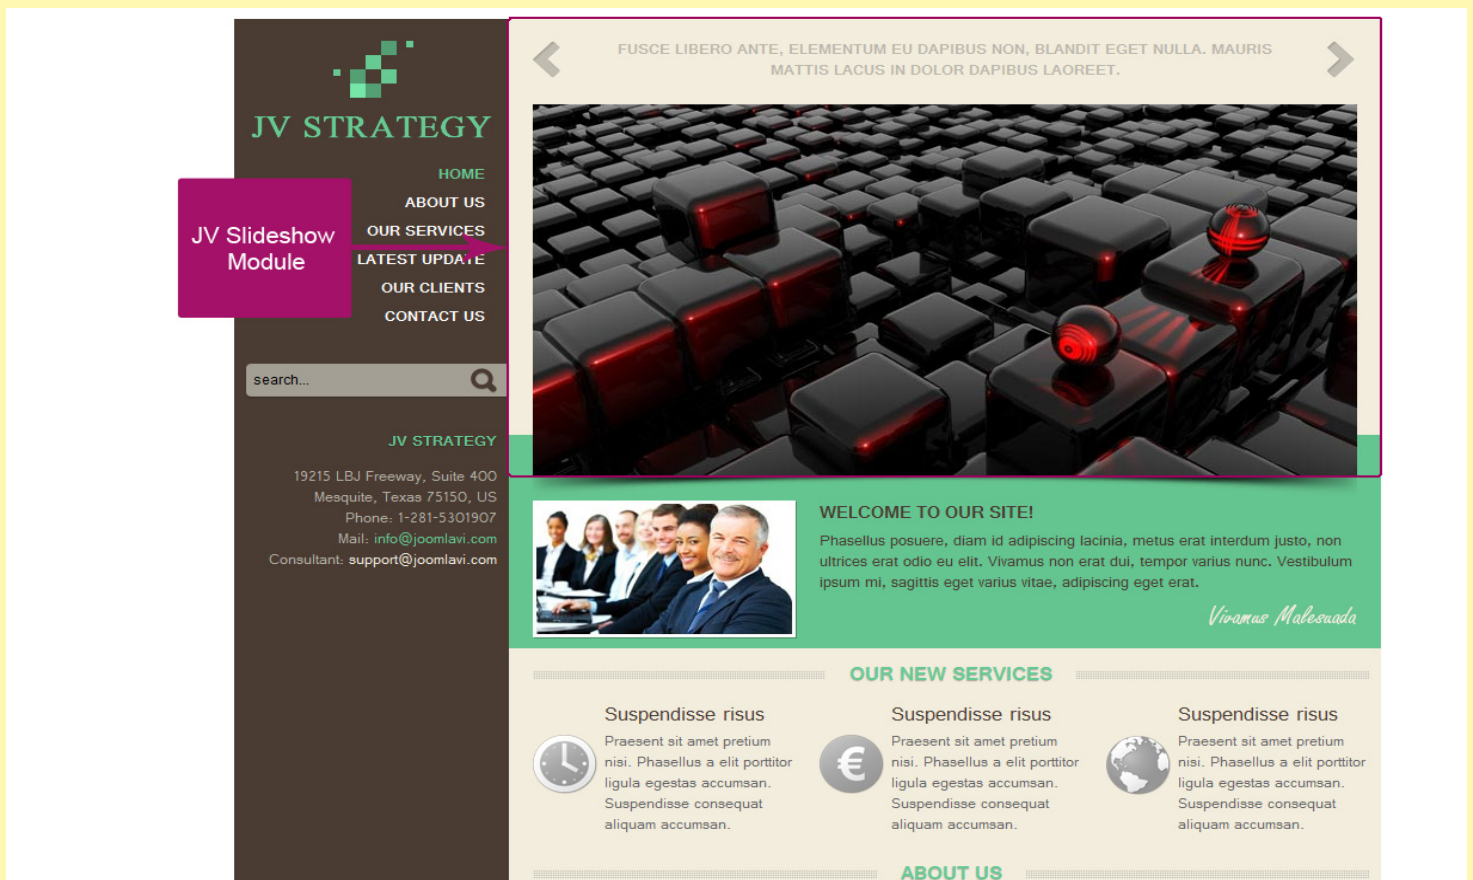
JV STRATEGY

HOME
ABOUT US
OUR SERVICES
LATEST UPDATE
OUR CLIENTS
CONTACT US

JV Slideshow Module

search...

JV STRATEGY

19215 LBJ Freeway, Suite 400
Mesquite, Texas 75150, US
Phone: 1-281-5301907
Mail: info@joomlavi.com
Consultant: support@joomlavi.com

FUSCE LIBERO ANTE, ELEMENTUM EU DAPIBUS NON, BLANDIT EGET NULLA. MAURIS MATTIS LACUS IN DOLOR DAPIBUS LAOREET.

WELCOME TO OUR SITE!

Phasellus posuere, diam id adipiscing lacinia, metus erat interdum justo, non ultrices erat odio eu elit. Vivamus non erat dui, tempor varius nunc. Vestibulum ipsum mi, sagittis eget varius vitae, adipiscing eget erat.

Vivamus Malesuada

OUR NEW SERVICES

Suspendisse risus

Praesent sit amet pretium nisi. Phasellus a elit porttitor ligula egestas accumsan. Suspendisse consequat aliquam accumsan.

Suspendisse risus

Praesent sit amet pretium nisi. Phasellus a elit porttitor ligula egestas accumsan. Suspendisse consequat aliquam accumsan.

Suspendisse risus

Praesent sit amet pretium nisi. Phasellus a elit porttitor ligula egestas accumsan. Suspendisse consequat aliquam accumsan.

ABOUT US